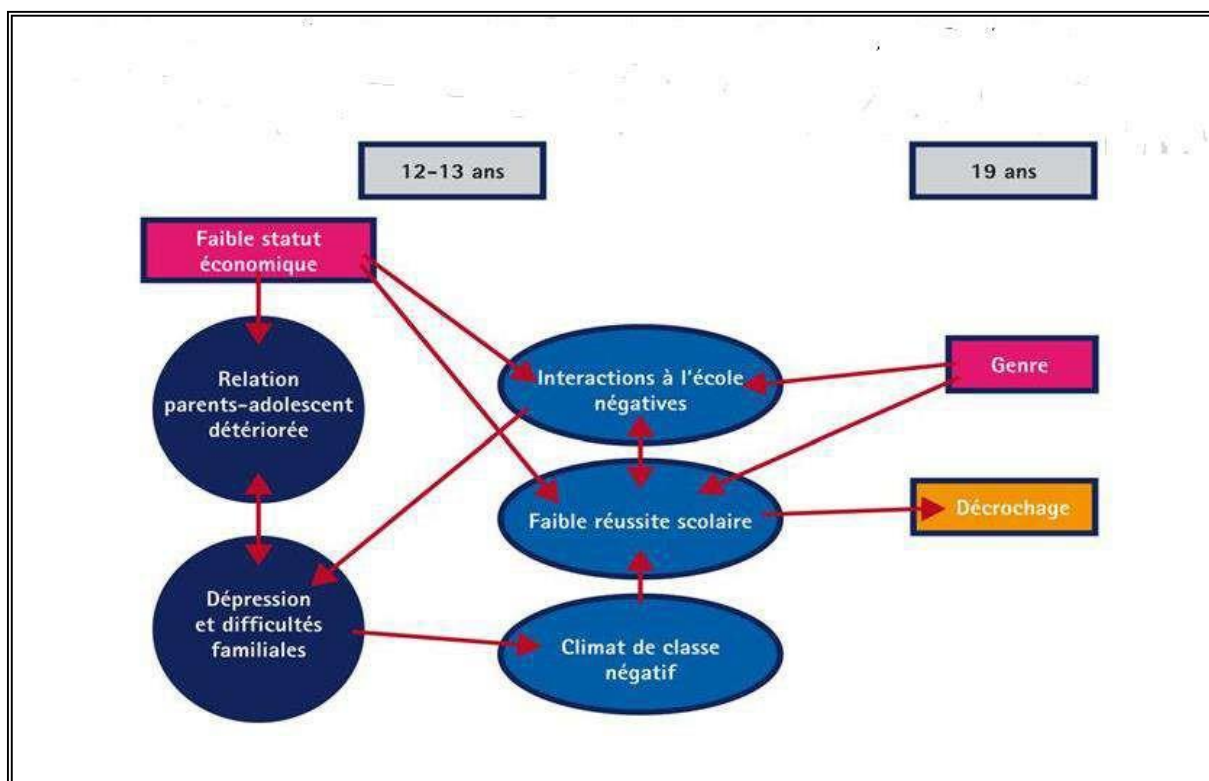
12-13 ans

19 ans

Faible statut économique

Relation parents-adolescent détériorée

Interactions à l'école négatives

Genre

Faible réussite scolaire

Décrochage

Dépression et difficultés familiales

Climat de classe négatif